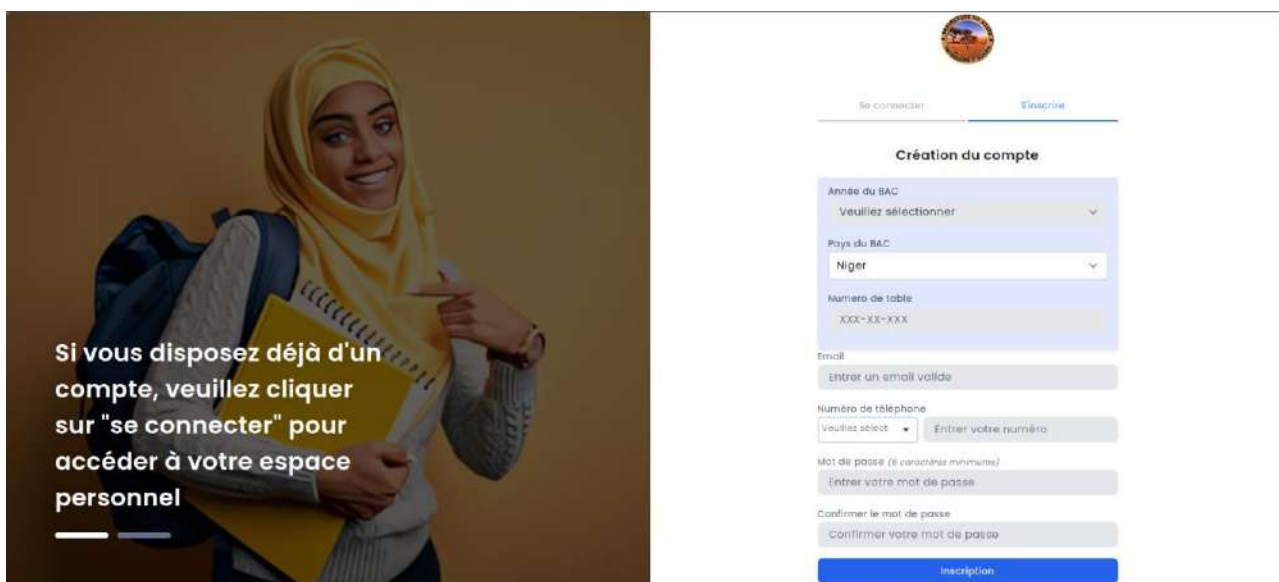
Si vous disposez déjà d'un compte, veuillez cliquer sur "se connecter" pour accéder à votre espace personnel

Se connecter

S'inscrire

Création du compte

Année du BAC

Veuillez sélectionner

Pays du BAC

Niger

Numero de table

XXX-XX-XXX

Email

Entrer un email valide

Numéro de téléphone

Veuillez sélect

Entrer votre numéro

Mot de passe (8 caractères minimums)

Entrer votre mot de passe

Confirmer le mot de passe

Confirmer votre mot de passe

Inscription